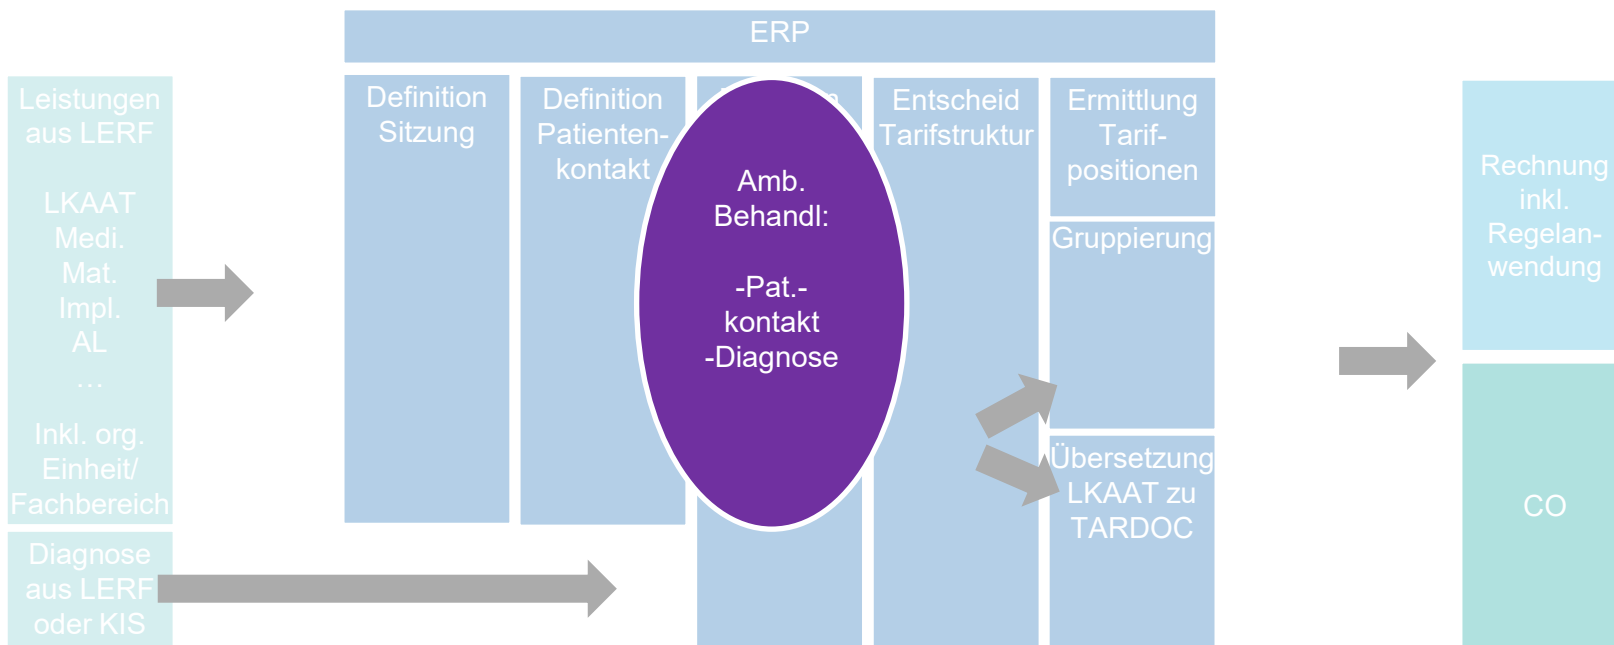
ERP

Leistungen aus LERF

LKAAT
Medi.
Mat.
Impl.
AL
…

Inkl. org. Einheit/ Fachbereich

Diagnose aus LERF oder KIS

Definition Sitzung

Definition Patientenkontakt

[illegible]

Amb. Behandl:

-Pat.-kontakt
-Diagnose

Entscheid Tarifstruktur

Ermittlung Tarifpositionen

Gruppierung

Übersetzung LKAAT zu TARDOC

Rechnung inkl. Regelanwendung

CO